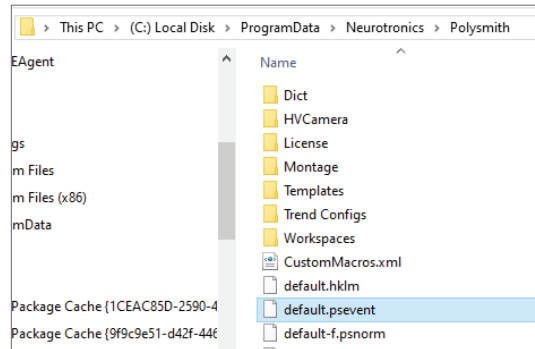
> This PC > (C:) Local Disk > ProgramData > Neurotronics > Polysmith

EAgent

gs

m Files

m Files (x86)

mData

Package Cache {1CEAC85D-2590-4

Package Cache {9f9c9e51-d42f-446

Name

Dict

HVCamera

License

Montage

Templates

Trend Configs

Workspaces

CustomMacros.xml

default.hklm

default.psevent

default-f.psnorm